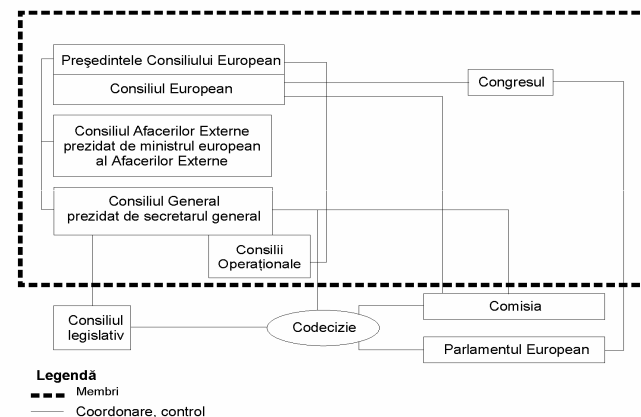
Președintele Consiliului European

Consiliul European

Congresul

Consiliul Afacerilor Externe prezidat de ministrul european al Afacerilor Externe

Consiliul General prezidat de secretarul general

Consilii Operaționale

Comisia

Consiliul legislativ

Codecizie

Parlamentul European

Legendă
Membri
Coordonare, control